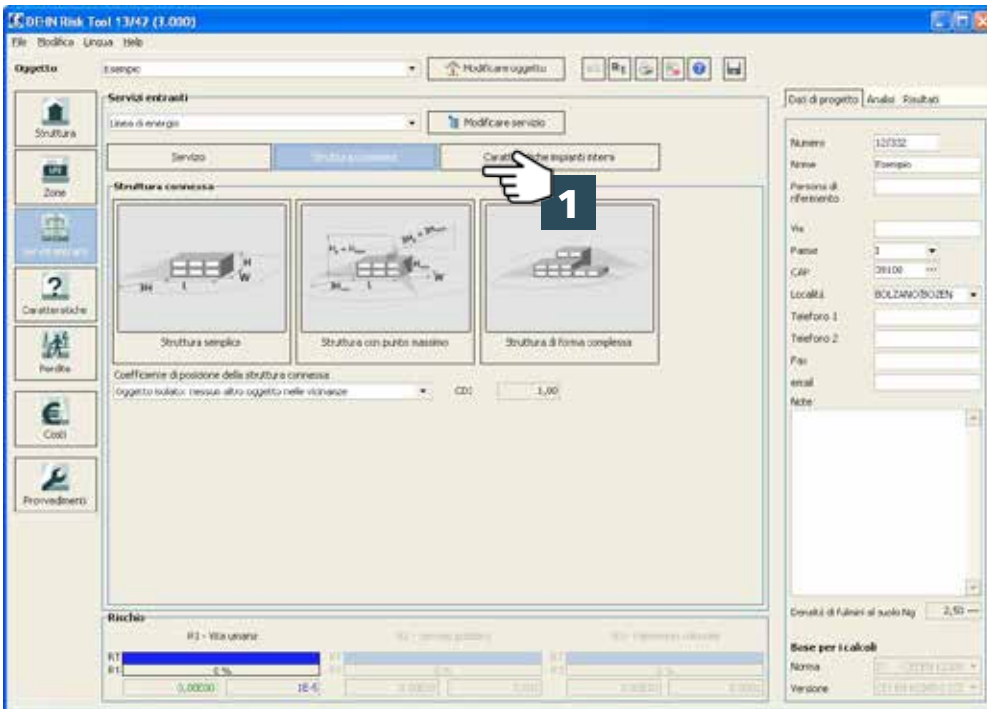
DEHN Risk Tool 13/42 (3.000)

File Modifica Lingua Help

Oggetto Esempio Modificare oggetto

Struttura

Zone

Servizi entranti

Caratteristiche

Perdite

Costi

Provvedimenti

Servizi entranti

Linea di energia Modificare servizio

Servizio Struttura connessa Caratteristiche impianti interni

1

Struttura connessa

Struttura semplice

Struttura con punto massimo

Struttura di forma complessa

Coefficiente di posizione della struttura connessa

oggetto isolato: nessun altro oggetto nelle vicinanze CDJ 1,00

Rischio

R1 - Vita umana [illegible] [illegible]

R1 0 %

0,00030 1E-5

Dati di progetto Analisi Risultati

Numero 12332

Nome Esempio

Persona di riferimento

Via

Paese I

CAP 39100

Località BOLZANO/BOZEN

Telefono 1

Telefono 2

Fax

email

Note

Densità di fulmini al suolo Ng 2,50

Base per i calcoli

Norma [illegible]

Versione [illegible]